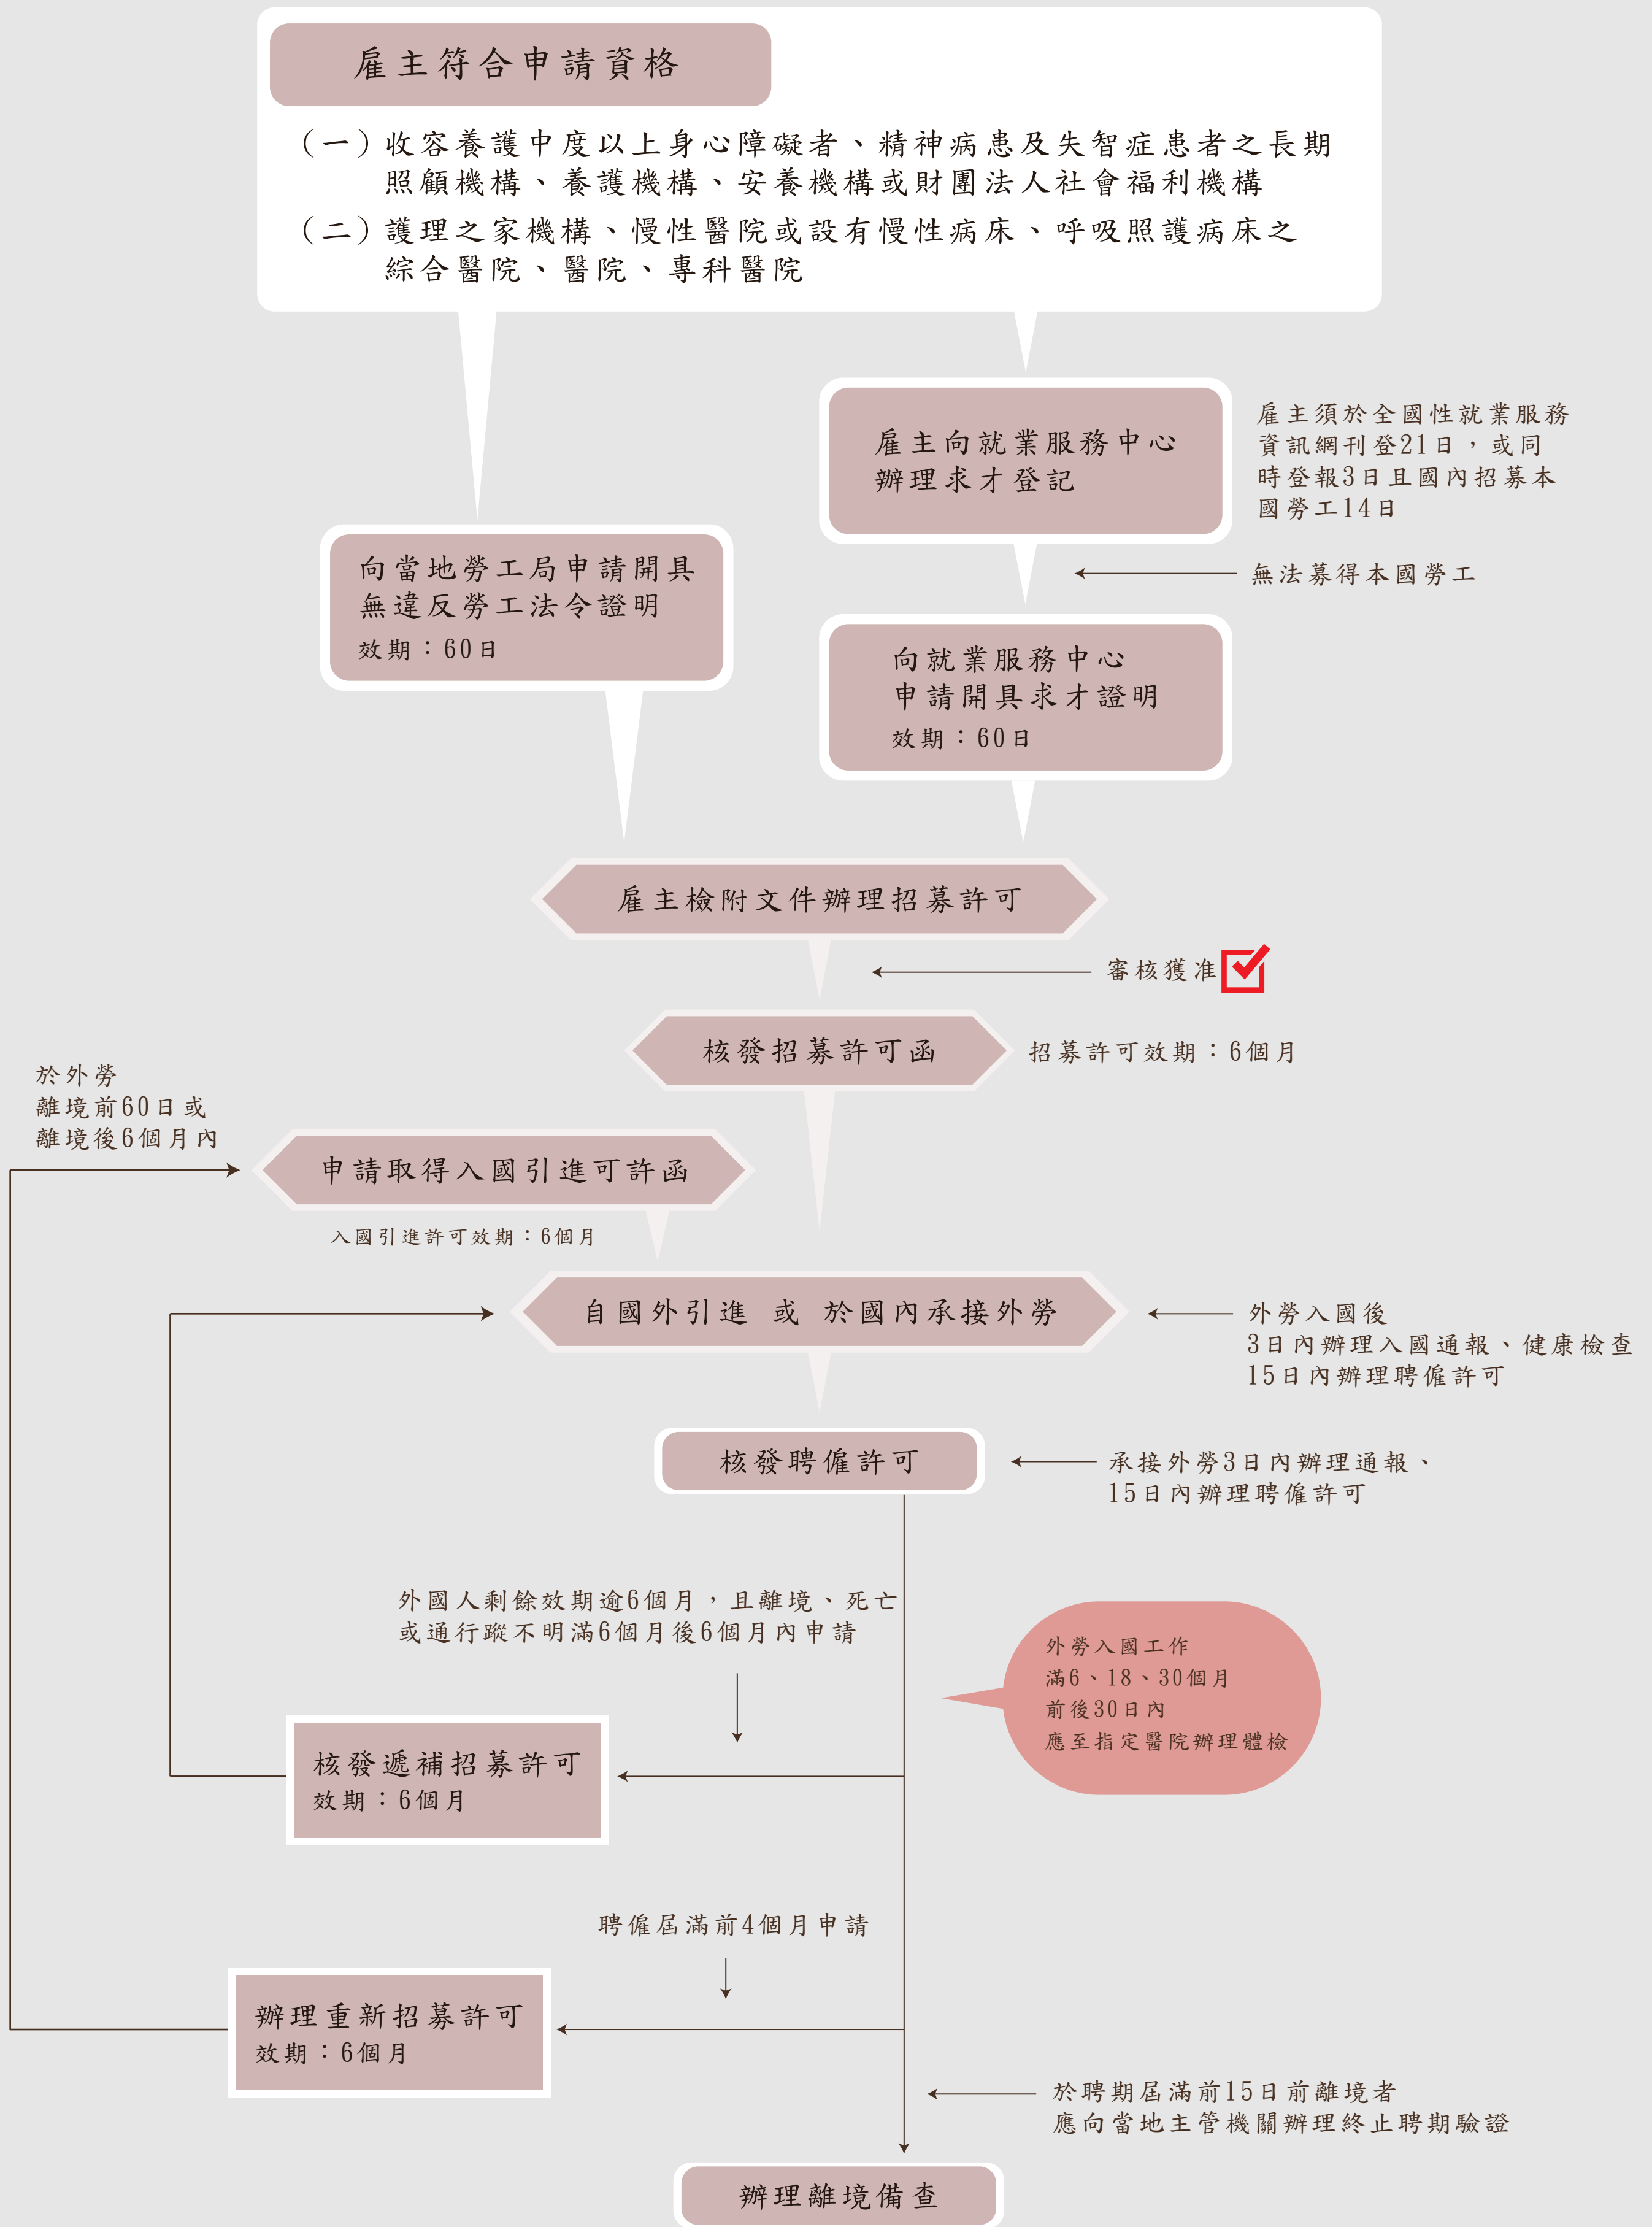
雇主符合申請資格

（一）收容養護中度以上身心障礙者、精神病患及失智症患者之長期照顧機構、養護機構、安養機構或財團法人社會福利機構

（二）護理之家機構、慢性醫院或設有慢性病床、呼吸照護病床之綜合醫院、醫院、專科醫院

雇主向就業服務中心辦理求才登記

雇主須於全國性就業服務資訊網刊登21日，或同時登報3日且國內招募本國勞工14日

無法募得本國勞工

向當地勞工局申請開具無違反勞工法令證明
效期：60日

向就業服務中心申請開具求才證明
效期：60日

雇主檢附文件辦理招募許可

審核獲准

核發招募許可函

招募許可效期：6個月

於外勞離境前60日或離境後6個月內

申請取得入國引進可許函

入國引進許可效期：6個月

自國外引進 或 於國內承接外勞

外勞入國後
3日內辦理入國通報、健康檢查
15日內辦理聘僱許可

核發聘僱許可

承接外勞3日內辦理通報、
15日內辦理聘僱許可

外國人剩餘效期逾6個月，且離境、死亡或通行蹤不明滿6個月後6個月內申請

外勞入國工作
滿6、18、30個月
前後30日內
應至指定醫院辦理體檢

核發遞補招募許可
效期：6個月

聘僱屆滿前4個月申請

辦理重新招募許可
效期：6個月

於聘期屆滿前15日前離境者
應向當地主管機關辦理終止聘期驗證

辦理離境備查